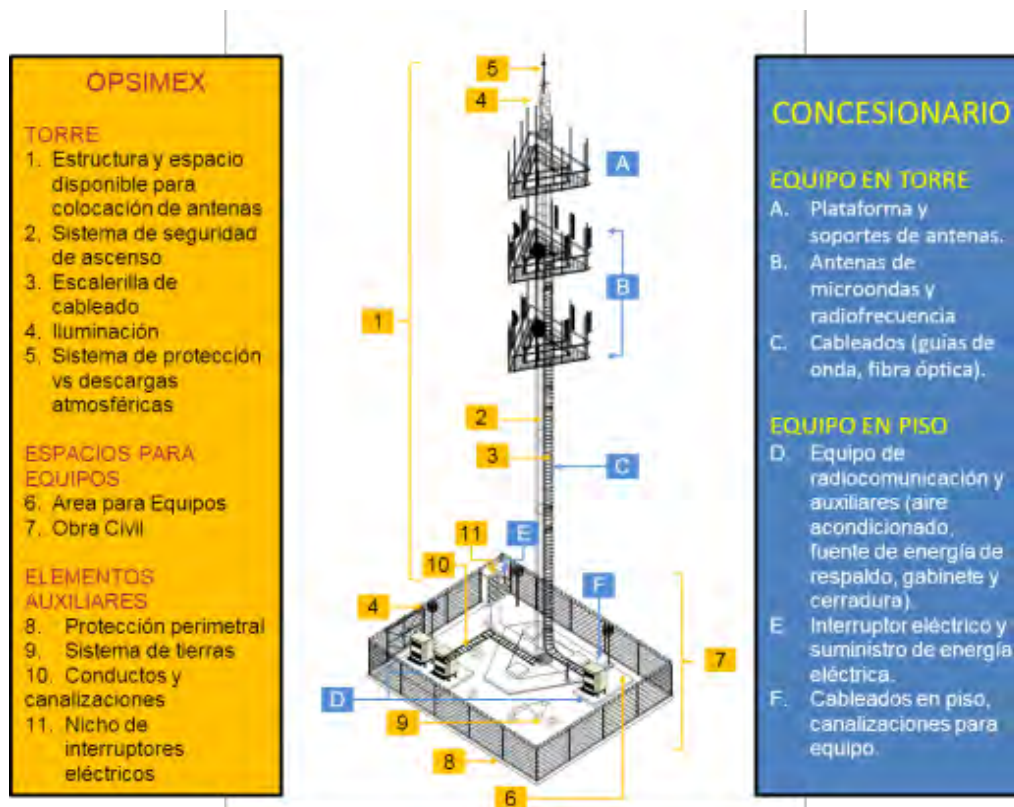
OPSIMEX

TORRE
1. Estructura y espacio disponible para colocación de antenas
2. Sistema de seguridad de ascenso
3. Escalerilla de cableado
4. Iluminación
5. Sistema de protección vs descargas atmosféricas

ESPACIOS PARA EQUIPOS
6. Area para Equipos
7. Obra Civil

ELEMENTOS AUXILIARES
8. Protección perimetral
9. Sistema de tierras
10. Conductos y canalizaciones
11. Nicho de interruptores eléctricos

5
4
A
B
1
2
3
C
11
E
10
4
F
7
D
9
8
6

CONCESIONARIO

EQUIPO EN TORRE
A. Plataforma y soportes de antenas.
B. Antenas de microondas y radiofrecuencia
C. Cableados (guias de onda, fibra óptica).

EQUIPO EN PISO
D. Equipo de radiocomunicación y auxiliares (aire acondicionado, fuente de energía de respaldo, gabinete y cerradura).
E. Interruptor eléctrico y suministro de energía eléctrica.
F. Cableados en piso, canalizaciones para equipo.